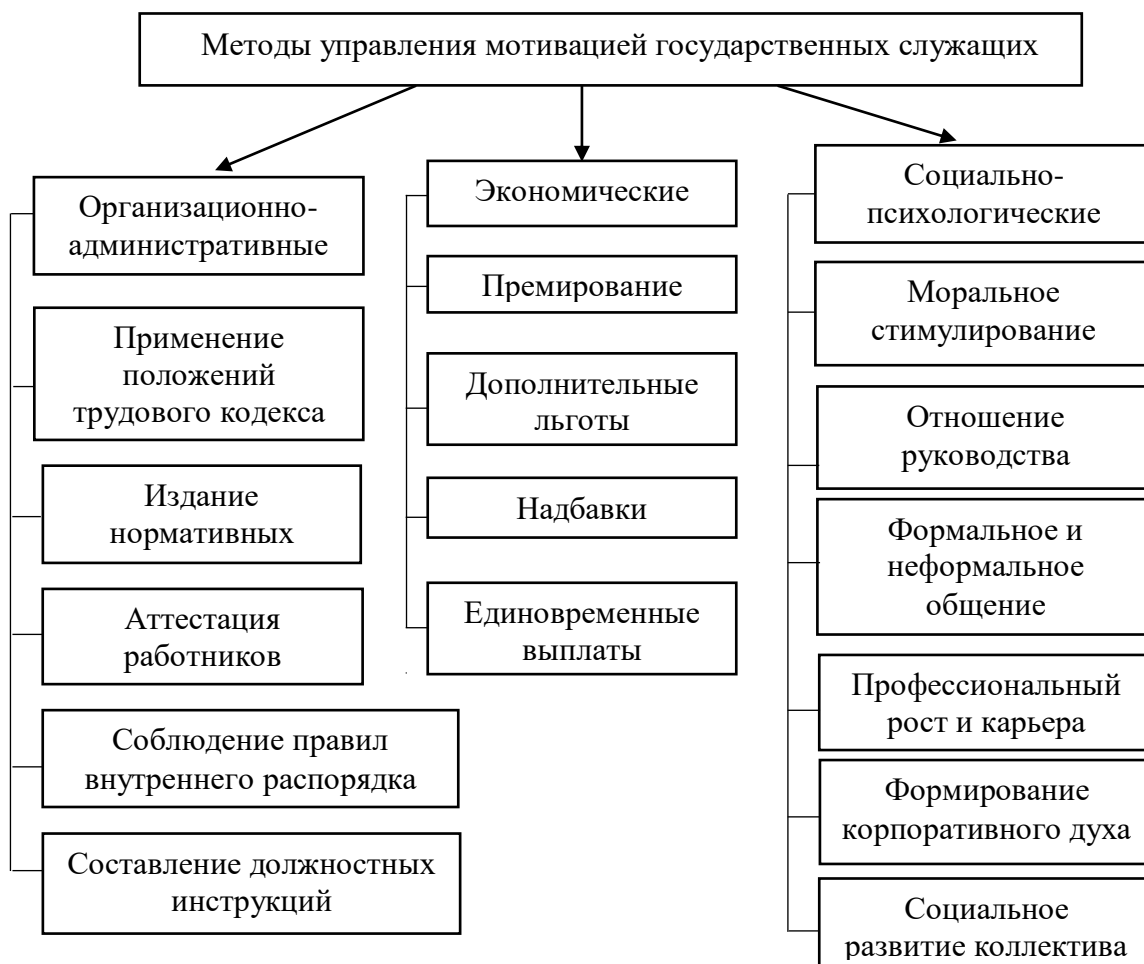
Методы управления мотивацией государственных служащих

Организационно-административные

Применение положений трудового кодекса

Издание нормативных

Аттестация работников

Соблюдение правил внутреннего распорядка

Составление должностных инструкций

Экономические

Премирование

Дополнительные льготы

Надбавки

Единовременные выплаты

Социально-психологические

Моральное стимулирование

Отношение руководства

Формальное и неформальное общение

Профессиональный рост и карьера

Формирование корпоративного духа

Социальное развитие коллектива